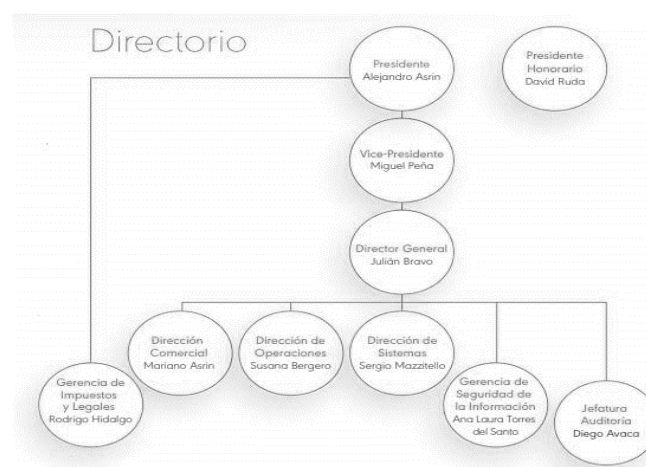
Directorio

Presidente
Alejandro Asrin

Presidente
Honorario
David Ruda

Vice-Presidente
Miguel Peña

Director General
Julián Bravo

Dirección
Comercial
Mariano Asrin

Dirección de
Operaciones
Susana Bergero

Dirección de
Sistemas
Sergio Mazzitello

Gerencia de
Impuestos
y Legales
Rodrigo Hidalgo

Gerencia de
Seguridad de
la Información
Ana Laura Torres
del Santo

Jefatura
Auditoría
Diego Avaca